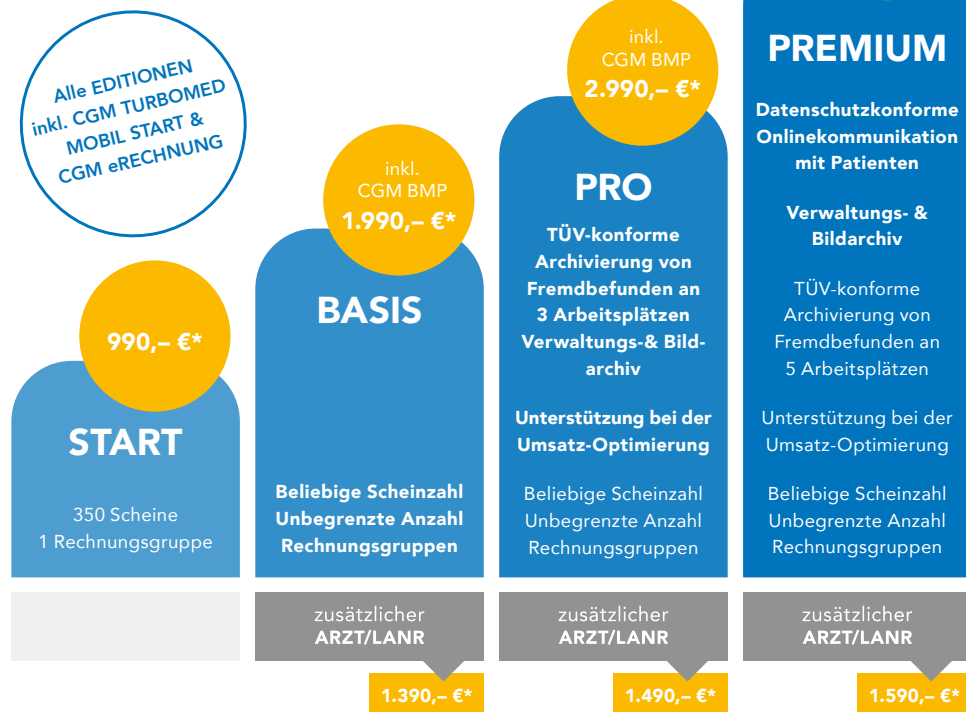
Alle EDITIONEN inkl. CGM TURBOMED MOBIL START & CGM eRECHNUNG

990,– €*

START

350 Scheine
1 Rechnungsgruppe

inkl. CGM BMP
1.990,– €*

BASIS

Beliebige Scheinzahl
Unbegrenzte Anzahl Rechnungsgruppen

zusätzlicher
ARZT/LANR

1.390,– €*

inkl. CGM BMP
2.990,– €*

PRO

TÜV-konforme Archivierung von Fremdbefunden an 3 Arbeitsplätzen
Verwaltungs-& Bildarchiv

Unterstützung bei der Umsatz-Optimierung

Beliebige Scheinzahl
Unbegrenzte Anzahl Rechnungsgruppen

zusätzlicher
ARZT/LANR

1.490,– €*

PREMIUM

Datenschutzkonforme Onlinekommunikation mit Patienten

Verwaltungs- & Bildarchiv

TÜV-konforme Archivierung von Fremdbefunden an 5 Arbeitsplätzen

Unterstützung bei der Umsatz-Optimierung

Beliebige Scheinzahl
Unbegrenzte Anzahl Rechnungsgruppen

zusätzlicher
ARZT/LANR

1.590,– €*